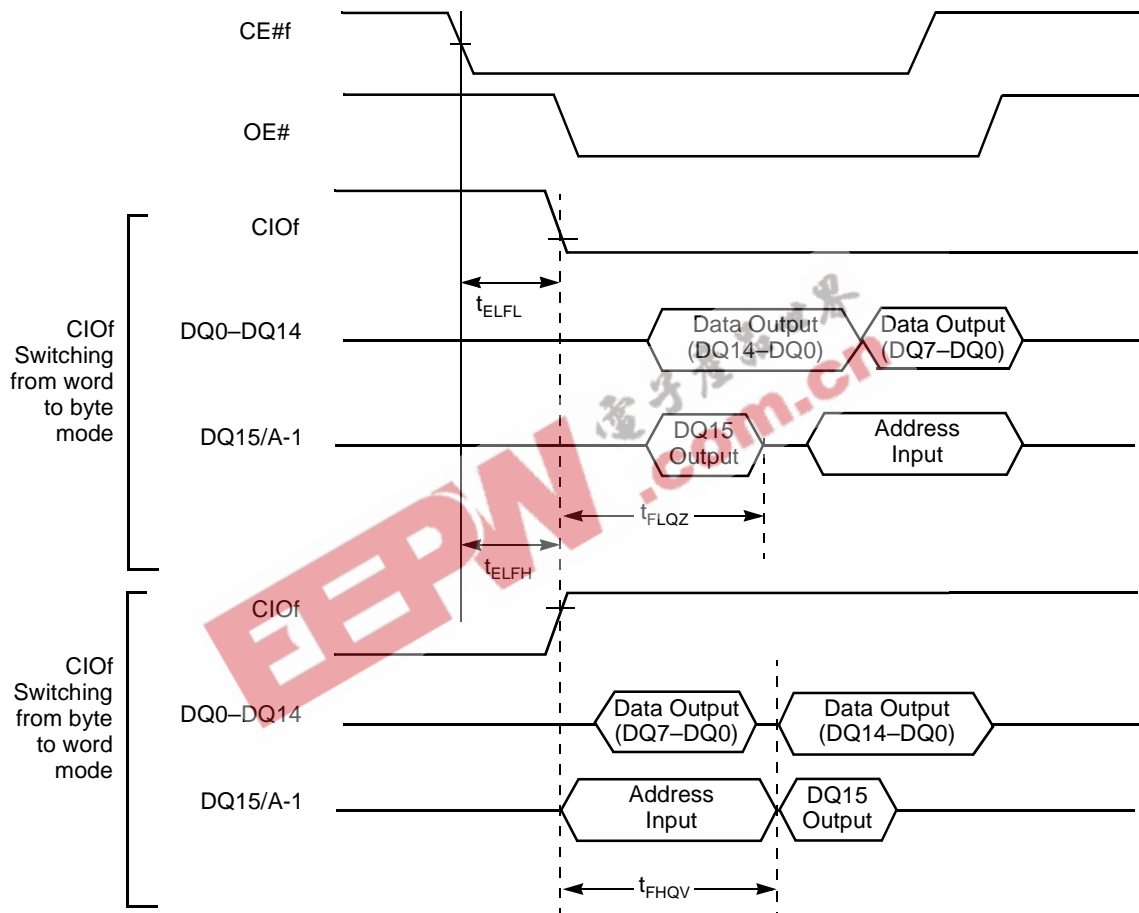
CE#f

OE#

CIOf

$t_{ELFL}$

CIOf Switching from word to byte mode

DQ0–DQ14

Data Output (DQ14–DQ0)

Data Output (DQ7–DQ0)

DQ15/A-1

DQ15 Output

Address Input

$t_{FLQZ}$

$t_{ELFH}$

CIOf

CIOf Switching from byte to word mode

DQ0–DQ14

Data Output (DQ7–DQ0)

Data Output (DQ14–DQ0)

DQ15/A-1

Address Input

DQ15 Output

$t_{FHQV}$

EEPW .com.cn 电子产品世界